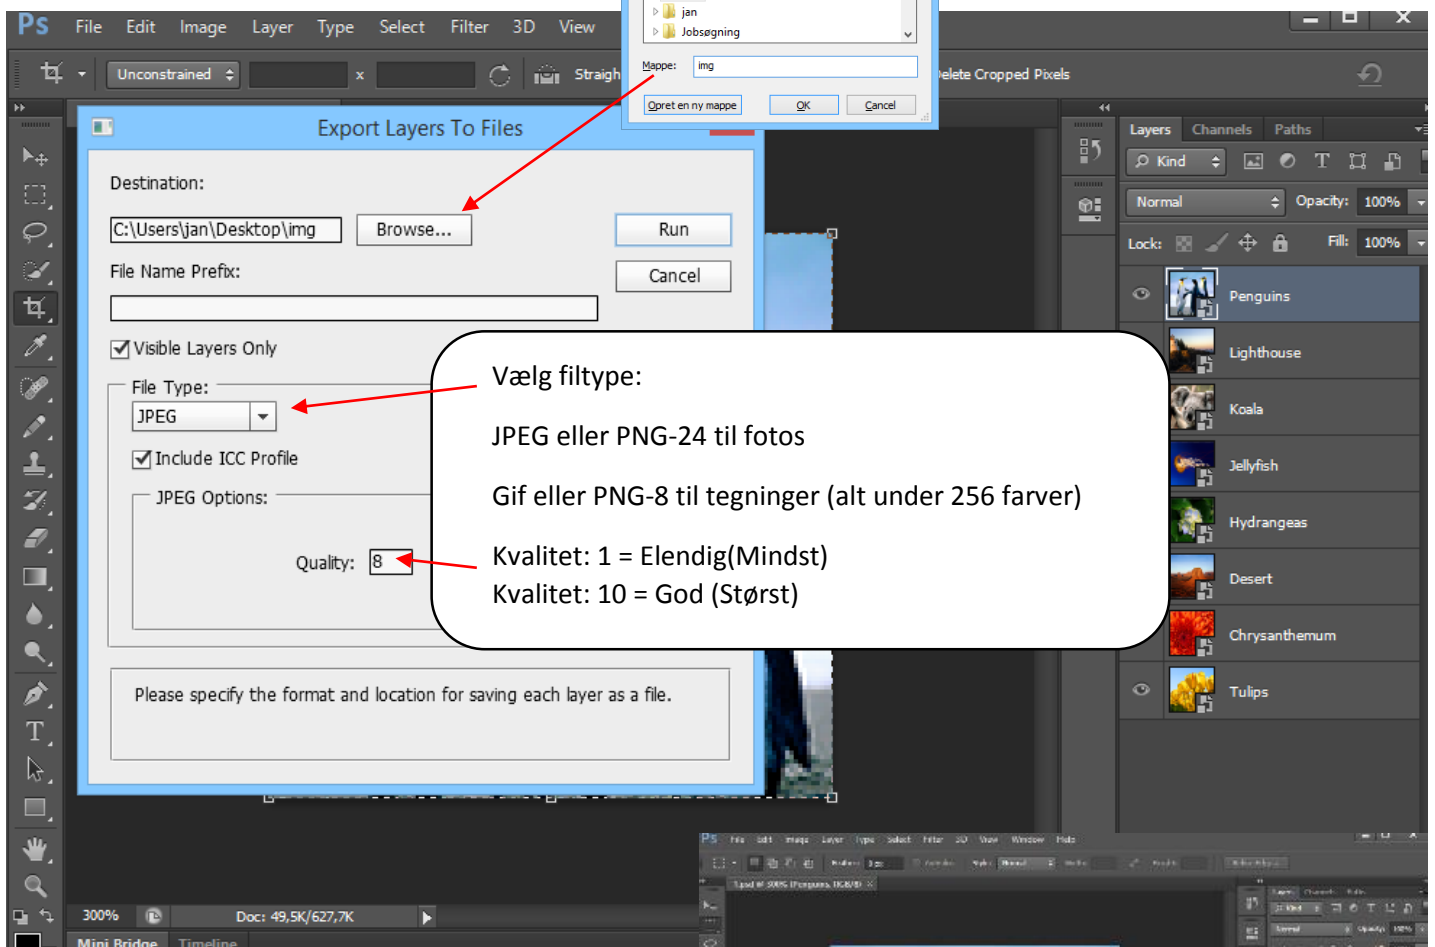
Ps File Edit Image Layer Type Select Filter 3D View

Unconstrained x Straigh

jan
Jobsøgning
Mappe: img
Opret en ny mappe OK Cancel

elete Cropped Pixels

Export Layers To Files

Destination:
C:\Users\jan\Desktop\img Browse... Run
File Name Prefix: Cancel

Visible Layers Only

File Type:
JPEG
Include ICC Profile

JPEG Options:
Quality: 8

Please specify the format and location for saving each layer as a file.

Vælg filtype:

JPEG eller PNG-24 til fotos

Gif eller PNG-8 til tegninger (alt under 256 farver)

Kvalitet: 1 = Elendig(Mindst)
Kvalitet: 10 = God (Størst)

Layers Channels Paths
Kind
Normal Opacity: 100%
Lock: Fill: 100%
Penguins
Lighthouse
Koala
Jellyfish
Hydrangeas
Desert
Chrysanthemum
Tulips

300% Doc: 49,5K/627,7K
Mini Bridge Timeline